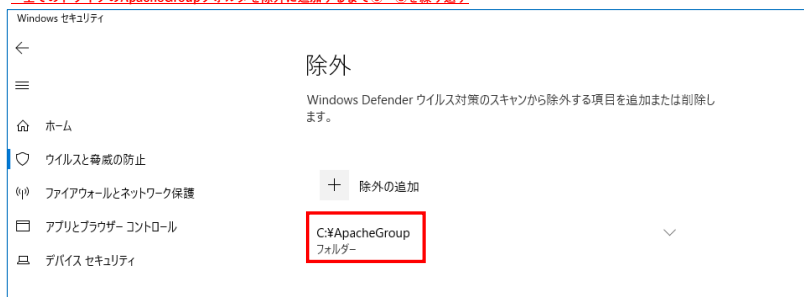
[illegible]

Windows セキュリティ

←

≡

ホーム

ウイルスと脅威の防止

ファイアウォールとネットワーク保護

アプリとブラウザー コントロール

デバイス セキュリティ

除外

Windows Defender ウイルス対策のスキャンから除外する項目を追加または削除します。

+ 除外の追加

C:¥ApacheGroup
フォルダー